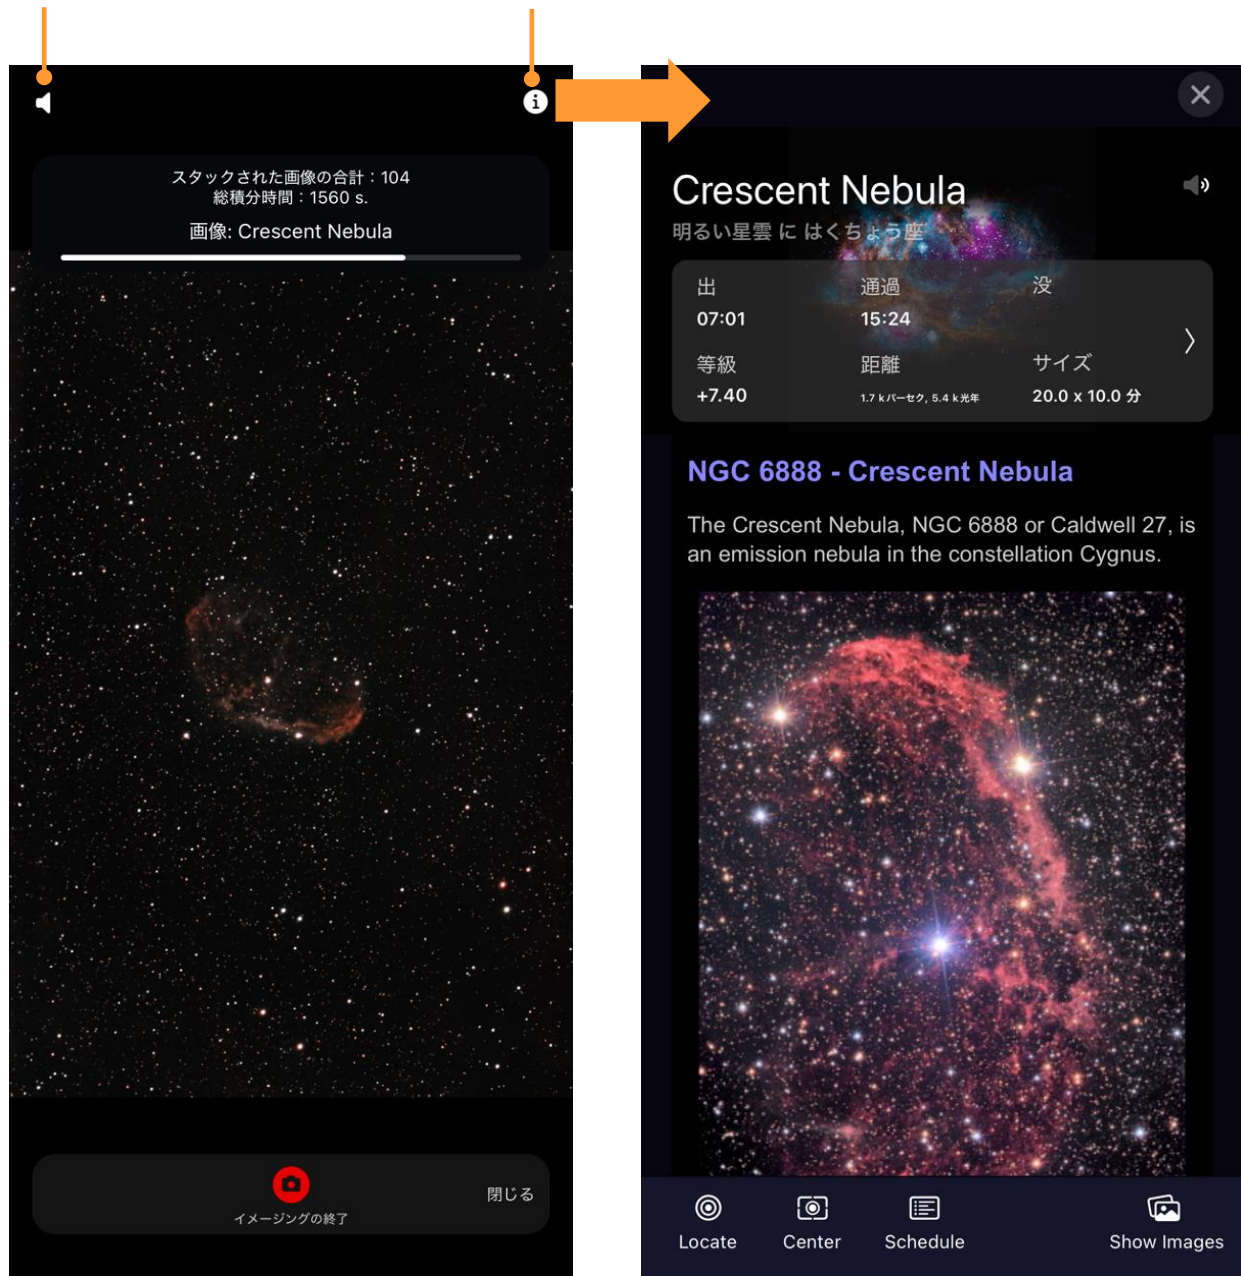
スタックされた画像の合計：104
総積分時間：1560 s.
画像: Crescent Nebula

イメージングの終了

閉じる

Crescent Nebula
明るい星雲 に はくちょう座

| 出 | 通過 | 没 |
|---|---|---|
| 07:01 | 15:24 | |
| 等級 | 距離 | サイズ |
| +7.40 | 1.7 kパーセク, 5.4 k光年 | 20.0 x 10.0 分 |

NGC 6888 - Crescent Nebula

The Crescent Nebula, NGC 6888 or Caldwell 27, is an emission nebula in the constellation Cygnus.

Locate
Center
Schedule
Show Images